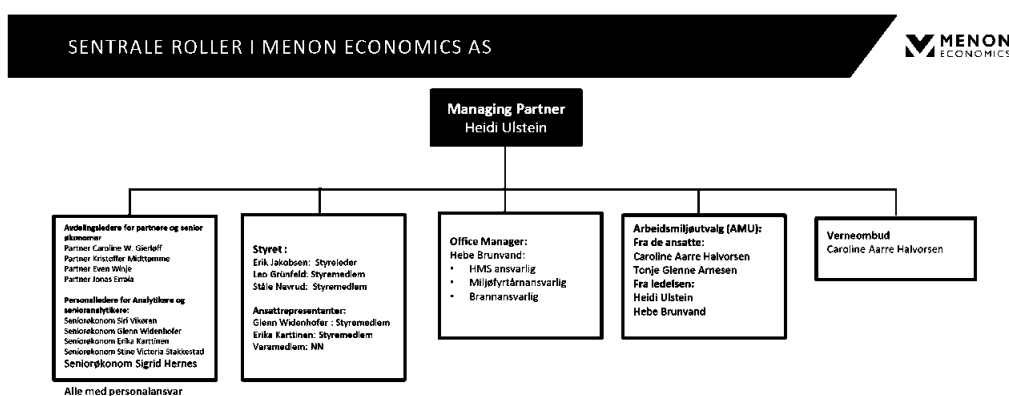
SENTRALE ROLLER I MENON ECONOMICS AS

MENON ECONOMICS

Managing Partner
Heidi Ulstein

Avdelingsledere for partnere og senior økonomer
Partner Caroline W. Gierløff
Partner Kristoffer Midttømme
Partner Even Winje
Partner Jonas Erraia

Personalledere for Analytikere og senioranalytikere:
Seniorøkonom Siri Vikeren
Seniorøkonom Glenn Widenhofer
Seniorøkonom Erika Karttinen
Seniorøkonom Stine Victoria Stakkestad
Seniorøkonom Sigrid Hernes

Alle med personalansvar

Styret :
Erik Jakobsen: Styreleder
Leo Grünfeld: Styremedlem
Ståle Navrud: Styremedlem

Ansattrepresentanter:
Glenn Widenhofer : Styremedlem
Erika Karttinen: Styremedlem
Varamedlem: NN

Office Manager:
Hebe Brunvand:
• HMS ansvarlig
• Miljøfyrtårnansvarlig
• Brannansvarlig

Arbeidsmiljøutvalg (AMU):
Fra de ansatte:
Caroline Aarre Halvorsen
Tonje Glenne Arnesen
Fra ledelsen:
Heidi Ulstein
Hebe Brunvand

Verneombud
Caroline Aarre Halvorsen